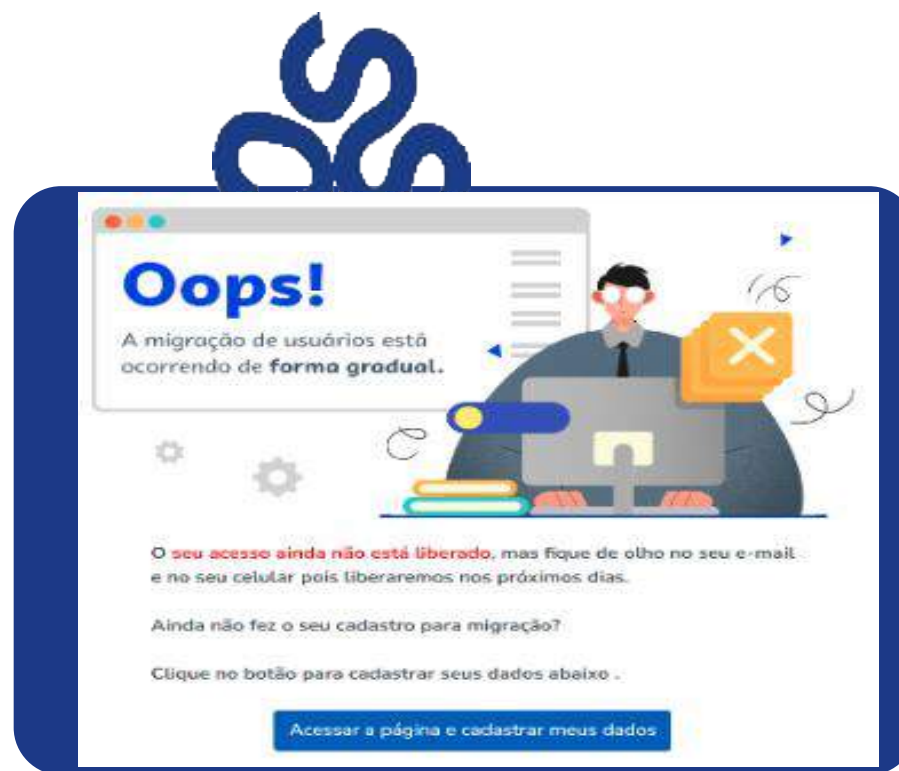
Oops!

A migração de usuários está ocorrendo de forma gradual.

O seu acesso ainda não está liberado, mas fique de olho no seu e-mail e no seu celular pois liberaremos nos próximos dias.

Ainda não fez o seu cadastro para migração?

Clique no botão para cadastrar seus dados abaixo .

Acessar a página e cadastrar meus dados